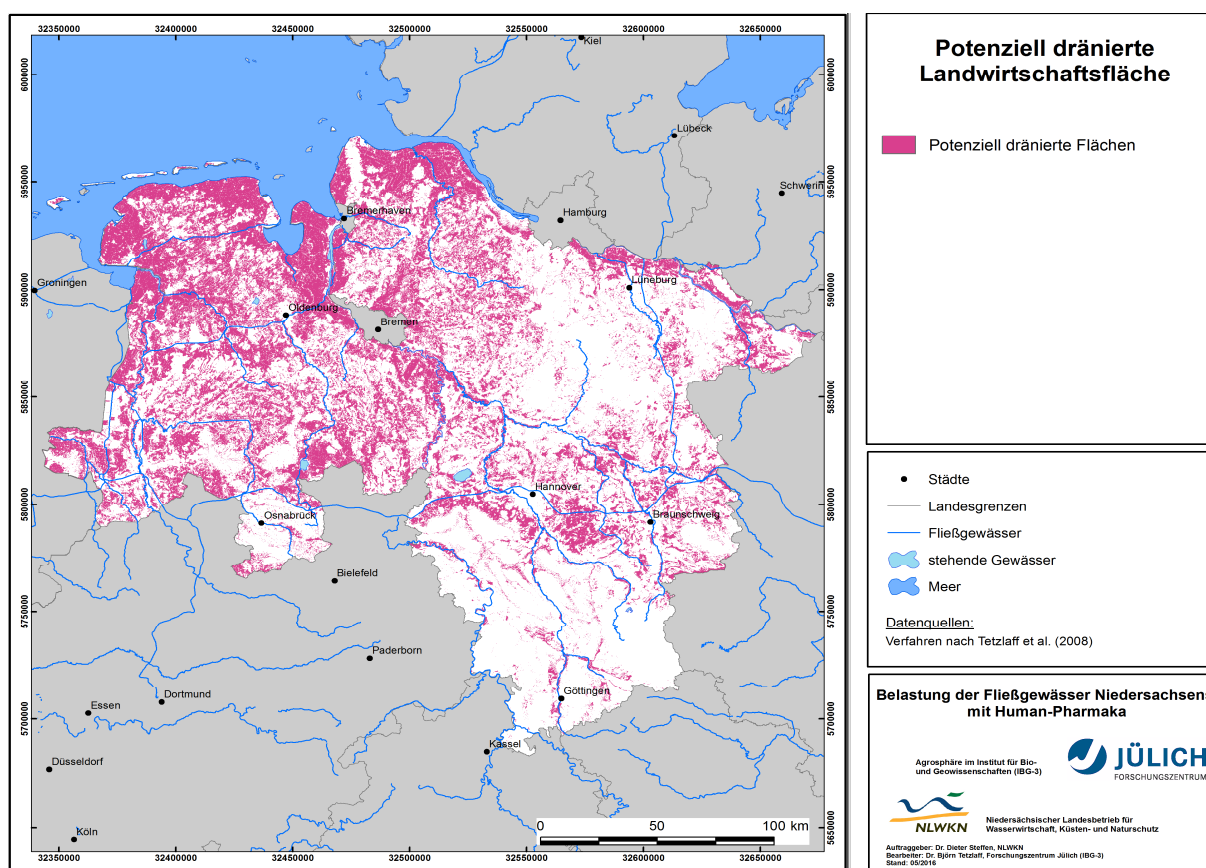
32350000 32400000 32450000 32500000 32550000 32600000 32650000

6000000 5950000 5900000 5850000 5800000 5750000 5700000 5650000

Kiel
Lübeck
Schwerin
Hamburg
Bremerhaven
Groningen
Oldenburg
Bremen
Lüneburg
Hannover
Braunschweig
Osnabrück
Bielefeld
Paderborn
Dortmund
Essen
Düsseldorf
Köln
Göttingen
Kassel

0 50 100 km

32350000 32400000 32450000 32500000 32550000 32600000 32650000

Potenziell dränierte Landwirtschaftsfläche

Potenziell dränierte Flächen

Städte
Landesgrenzen
Fließgewässer
stehende Gewässer
Meer

Datenquellen:
Verfahren nach Tetzlaff et al. (2008)

Belastung der Fließgewässer Niedersachsens mit Human-Pharmaka

Agrosphäre im Institut für Bio- und Geowissenschaften (IBG-3)

JÜLICH
FORSCHUNGSZENTRUM

NLWKN
Niedersächsischer Landesbetrieb für Wasserwirtschaft, Küsten- und Naturschutz

Auftraggeber: Dr. Dieter Steffen, NLWKN
Bearbeiter: Dr. Björn Tetzlaff, Forschungszentrum Jülich (IBG-3)
Stand: 05/2016